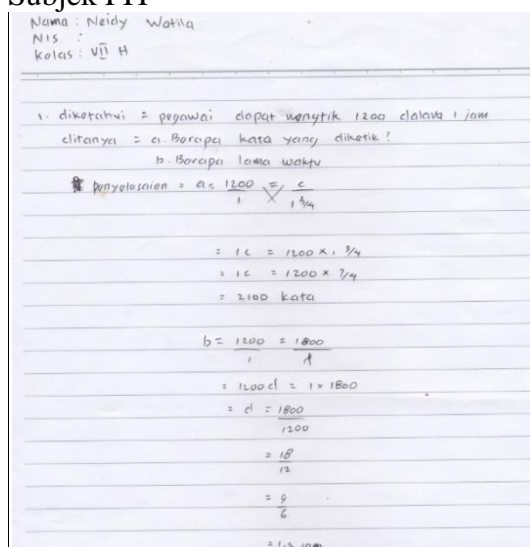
Subjek FH

Nama : Neidy Watila
NIS :
kolas : VII H

1. diketahui = pegawai dapat mengetik 1200 dalam 1 jam
ditanya = a. Berapa kata yang diketik ?
b. Berapa lama waktu
penyelesaian = a. $\frac{1200}{1} \times \frac{c}{1\frac{3}{4}}$

$= 1c = 1200 \times 1\frac{3}{4}$
$= 1c = 1200 \times \frac{7}{4}$
$= 2100$ kata

$b = \frac{1200}{1} = \frac{1800}{d}$
$= 1200d = 1 \times 1800$
$= d = \frac{1800}{1200}$
$= \frac{18}{12}$
$= \frac{9}{6}$
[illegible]